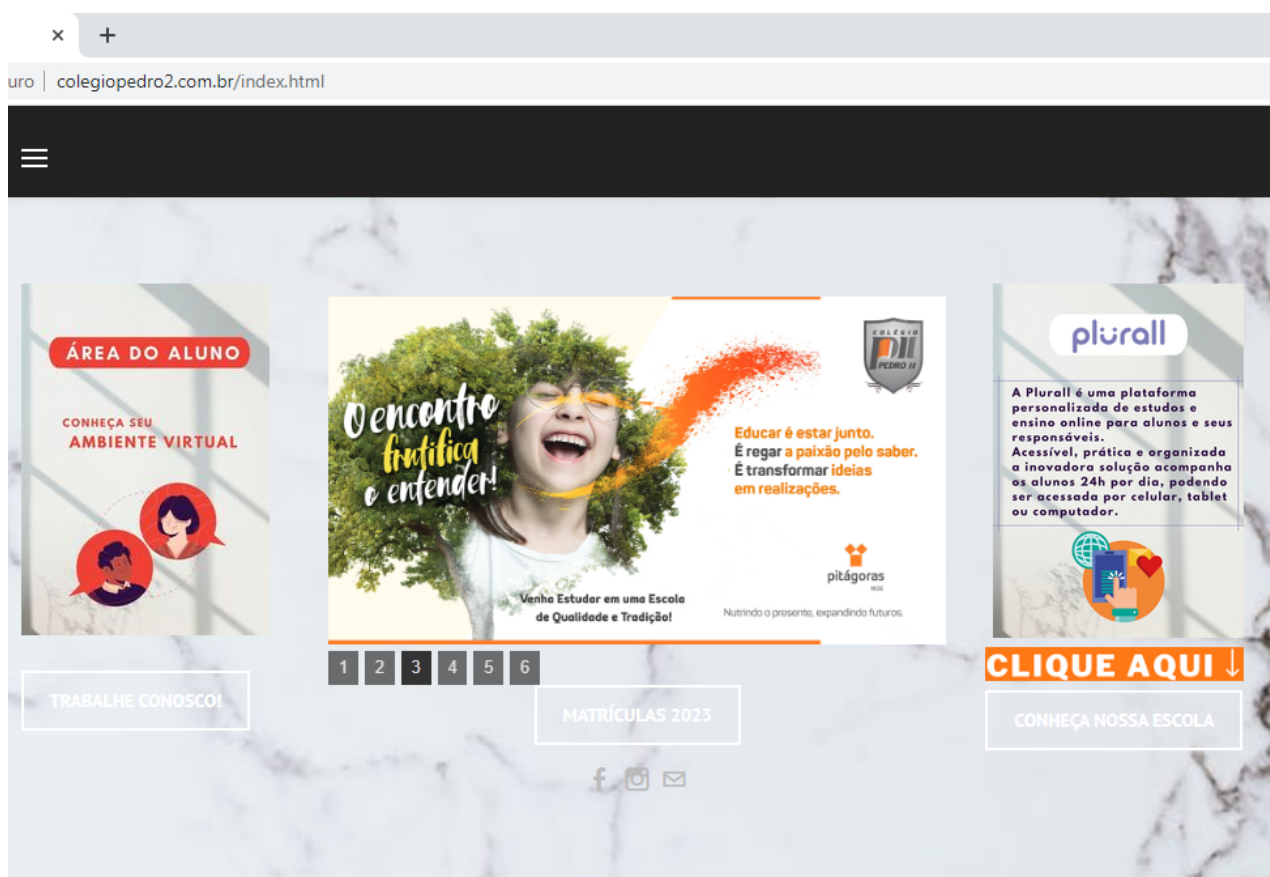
×
+
uro | colegiopedro2.com.br/index.html

ÁREA DO ALUNO
CONHEÇA SEU
AMBIENTE VIRTUAL

COLÉGIO
PII
PEDRO II

O encontro frutifica o entender!

Educar é estar junto.
É regar a paixão pelo saber.
É transformar ideias em realizações.

pitágoras

Venha Estudar em uma Escola de Qualidade e Tradição!

Nutrindo o presente, expandindo futuros.

plurall
A Plurall é uma plataforma personalizada de estudos e ensino online para alunos e seus responsáveis.
Acessível, prática e organizada a inovadora solução acompanha os alunos 24h por dia, podendo ser acessada por celular, tablet ou computador.

1 2 3 4 5 6

CLIQUE AQUI ↓

TRABALHE CONOSCO!
MATRÍCULAS 2023
CONHEÇA NOSSA ESCOLA